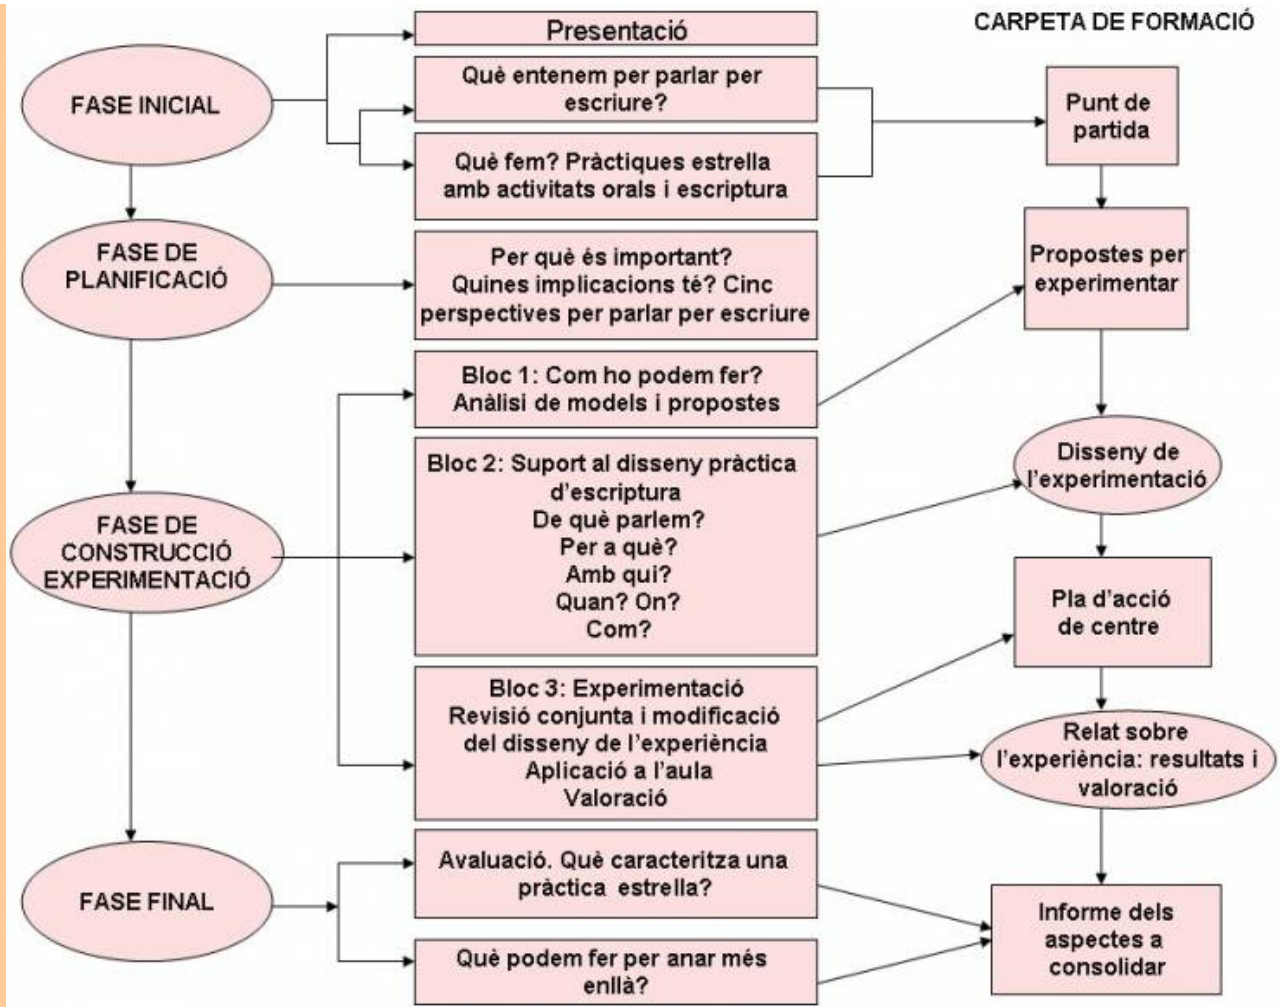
CARPETA DE FORMACIÓ

FASE INICIAL

Presentació

Què entenem per parlar per escriure?

Què fem? Pràctiques estrella amb activitats orals i escriptura

Punt de partida

FASE DE PLANIFICACIÓ

Per què és important? Quines implicacions té? Cinc perspectives per parlar per escriure

Propostes per experimentar

Bloc 1: Com ho podem fer? Anàlisi de models i propostes

FASE DE CONSTRUCCIÓ EXPERIMENTACIÓ

Bloc 2: Suport al disseny pràctica d'escriptura
De què parlem?
Per a què?
Amb qui?
Quan? On?
Com?

Disseny de l'experimentació

Pla d'acció de centre

Bloc 3: Experimentació
Revisió conjunta i modificació del disseny de l'experiència
Aplicació a l'aula
Valoració

Relat sobre l'experiència: resultats i valoració

FASE FINAL

Avaluació. Què caracteritza una pràctica estrella?

Què podem fer per anar més enllà?

Informe dels aspectes a consolidar